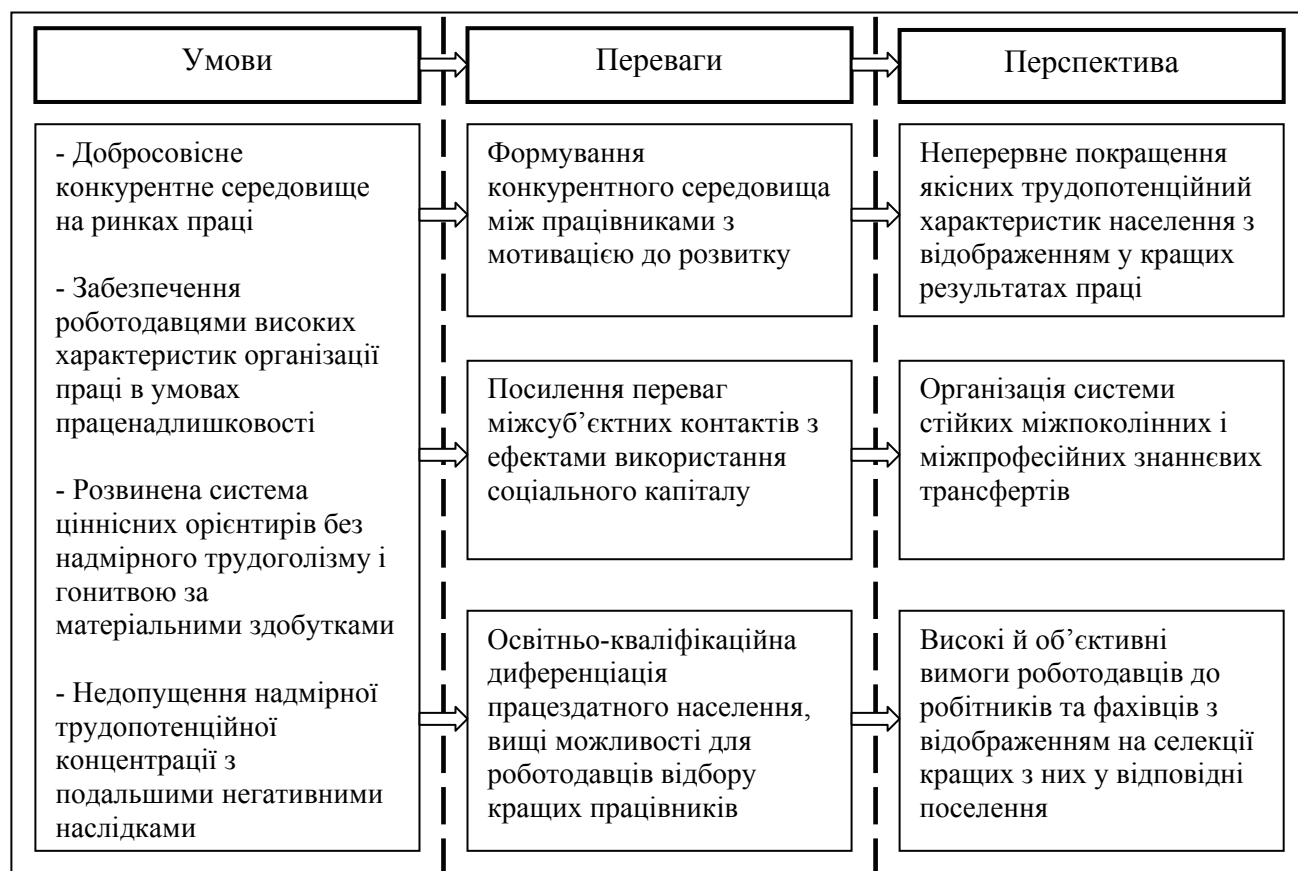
Умови

- Добросовісне конкурентне середовище на ринках праці

- Забезпечення роботодавцями високих характеристик організації праці в умовах праценадлишковості

- Розвинена система ціннісних орієнтирів без надмірного трудоголізму і гонитвою за матеріальними здобутками

- Недопущення надмірної трудопотенційної концентрації з подальшими негативними наслідками

Переваги

Формування конкурентного середовища між працівниками з мотивацією до розвитку

Посилення переваг міжсуб’єктних контактів з ефектами використання соціального капіталу

Освітньо-кваліфікаційна диференціація працездатного населення, вищі можливості для роботодавців відбору кращих працівників

Перспектива

Неперервне покращення якісних трудопотенційний характеристик населення з відображенням у кращих результатах праці

Організація системи стійких міжпоколінних і міжпрофесійних знаннєвих трансфертів

Високі й об’єктивні вимоги роботодавців до робітників та фахівців з відображенням на селекції кращих з них у відповідні поселення